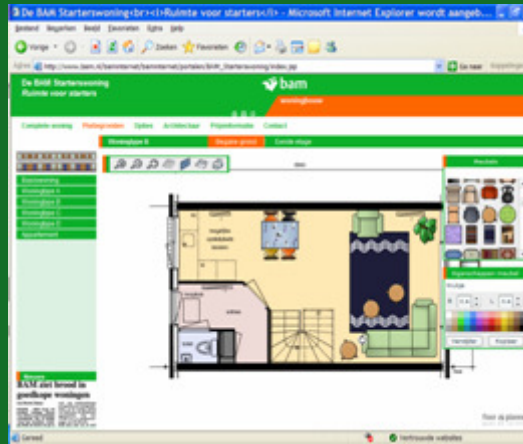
De BAM Starterswoning<br><i>Ruimte voor starters</i> - Microsoft Internet Explorer wordt aangeb...

Bestand Bewerken Beeld Favorieten Extra Help

Vorige Zoeken Favorieten

Adres http://www.bam.nl/baminternet/bamnl/portalen/BAM_Starterswoning/index.jsp Ga naar

De BAM Starterswoning
Ruimte voor starters

bam
woningbouw

Complete woning Plattegronden Opties Architectuur Prijsinformatie Contact

Woningtype B Begane grond Eerste etage

Woningtype A
Woningtype B
Woningtype C
Woningtype D
Appartement

Nieuws
BAM ziet brood in goedkope woningen

Meubels

Eigenschappen meubel

Verwijder Kopieer

Gereed Vertrouwde websites